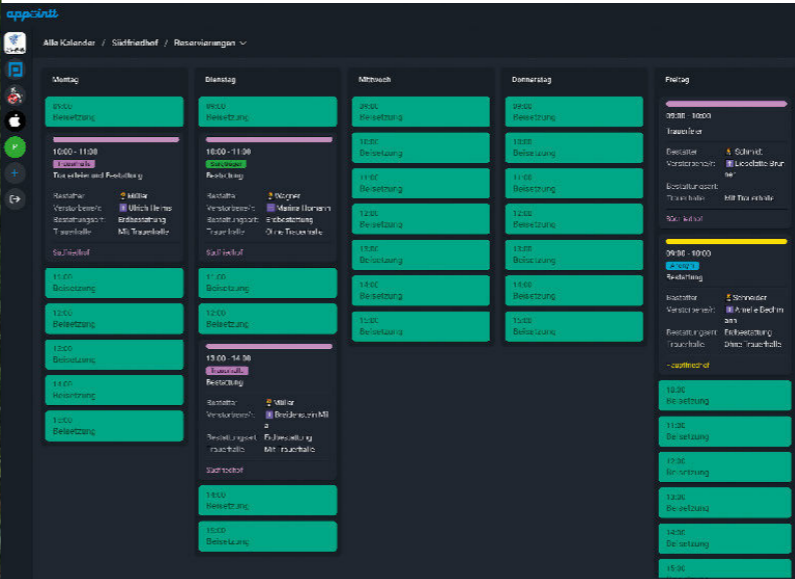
appointt

Alle Kalender / Südfriedhof / Reservierungen

Montag

09:00
Beisetzung

10:00 - 11:00
Trauerhalle
Trauerfeier und Bestattung

Bestatter: Müller
Verstorbene/r: Ulrich Heims
Bestattungsart: Erdbestattung
Trauerhalle: Mit Trauerhalle

Südfriedhof

11:00
Beisetzung

12:00
Beisetzung

13:00
Beisetzung

14:00
Beisetzung

15:00
Beisetzung

Dienstag

09:00
Beisetzung

10:00 - 11:00
Südfriedhof
Bestattung

Bestatter: Wagner
Verstorbene/r: Marlies Bormann
Bestattungsart: Erdbestattung
Trauerhalle: Ohne Trauerhalle

Südfriedhof

11:00
Beisetzung

12:00
Beisetzung

13:00 - 14:30
Trauerhalle
Bestattung

Bestatter: Müller
Verstorbene/r: Brettmeyer-Mila
Bestattungsart: Erdbestattung
Trauerhalle: Mit Trauerhalle

Südfriedhof

14:00
Beisetzung

15:00
Beisetzung

Mittwoch

09:00
Beisetzung

10:00
Beisetzung

11:00
Beisetzung

12:00
Beisetzung

13:00
Beisetzung

14:00
Beisetzung

15:00
Beisetzung

Donnerstag

09:00
Beisetzung

10:00
Beisetzung

11:00
Beisetzung

12:00
Beisetzung

13:00
Beisetzung

14:00
Beisetzung

15:00
Beisetzung

Freitag

09:00 - 10:00
Trauerfeier

Bestatter: Schmidt
Verstorbene/r: Liselotte Brunner
Bestattungsart:
Trauerhalle: Mit Trauerhalle

Südfriedhof

09:00 - 10:00
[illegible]
Bestattung

Bestatter: Schneider
Verstorbene/r: Amelie Bechmann
Bestattungsart: Erdbestattung
Trauerhalle: Ohne Trauerhalle

Südfriedhof

10:00
Beisetzung

11:00
Beisetzung

12:00
Beisetzung

13:00
Beisetzung

14:00
Beisetzung

15:00